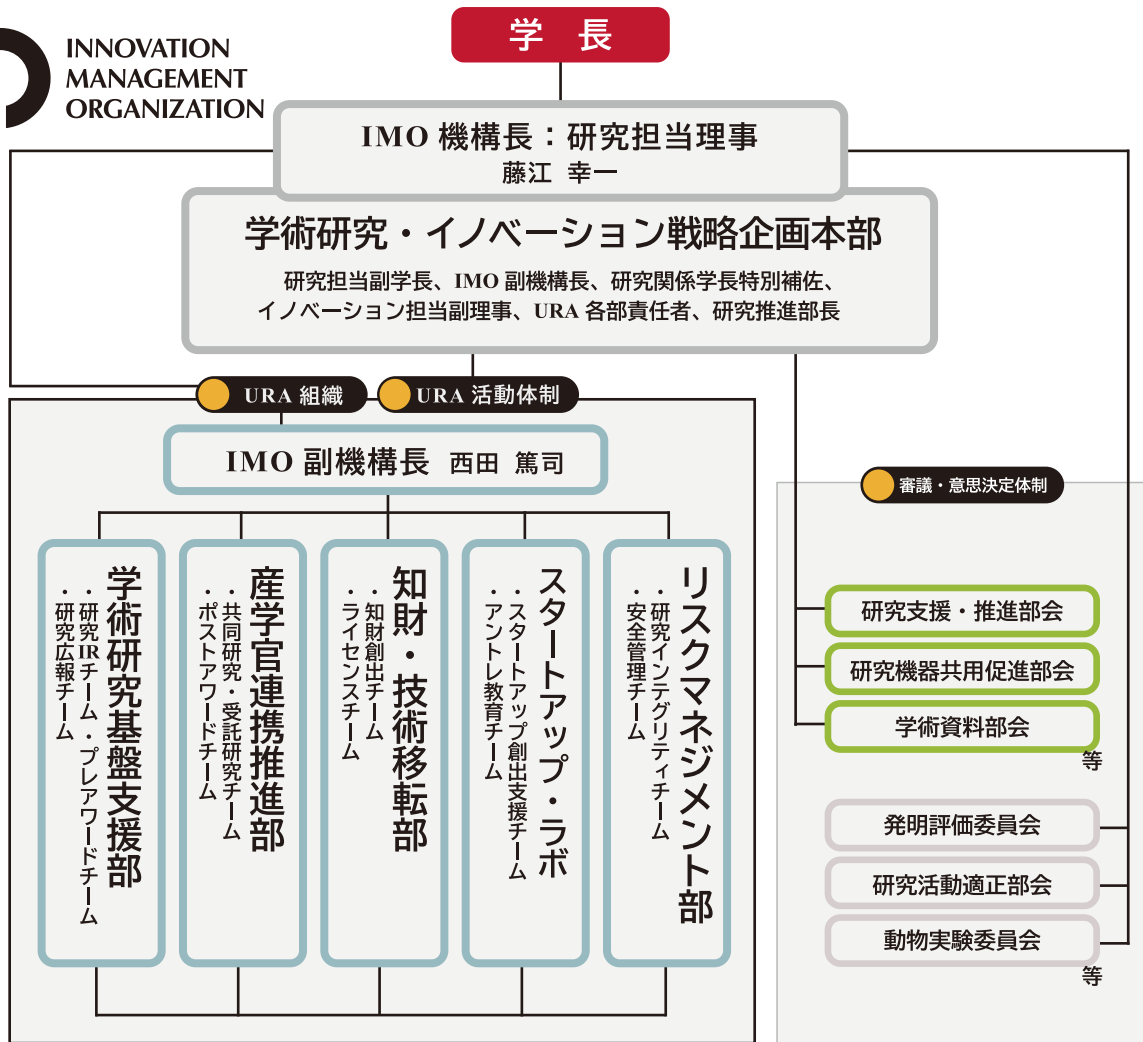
INNOVATION MANAGEMENT ORGANIZATION

学長

IMO 機構長：研究担当理事
藤江 幸一

学術研究・イノベーション戦略企画本部
研究担当副学長、IMO 副機構長、研究関係学長特別補佐、イノベーション担当副理事、URA 各部責任者、研究推進部長

URA 組織
URA 活動体制

IMO 副機構長 西田 篤司

学術研究基盤支援部
・研究IRチーム・プレアワードチーム
・研究広報チーム

産学官連携推進部
・共同研究・受託研究チーム
・ポストアワードチーム

知財・技術移転部
・知財創出チーム
・ライセンスチーム

スタートアップ・ラボ
・スタートアップ創出支援チーム
・アントレ教育チーム

リスクマネジメント部
・研究インテグリティチーム
・安全管理チーム

審議・意思決定体制

研究支援・推進部会
研究機器共用促進部会
学術資料部会
等

発明評価委員会
研究活動適正部会
動物実験委員会
等